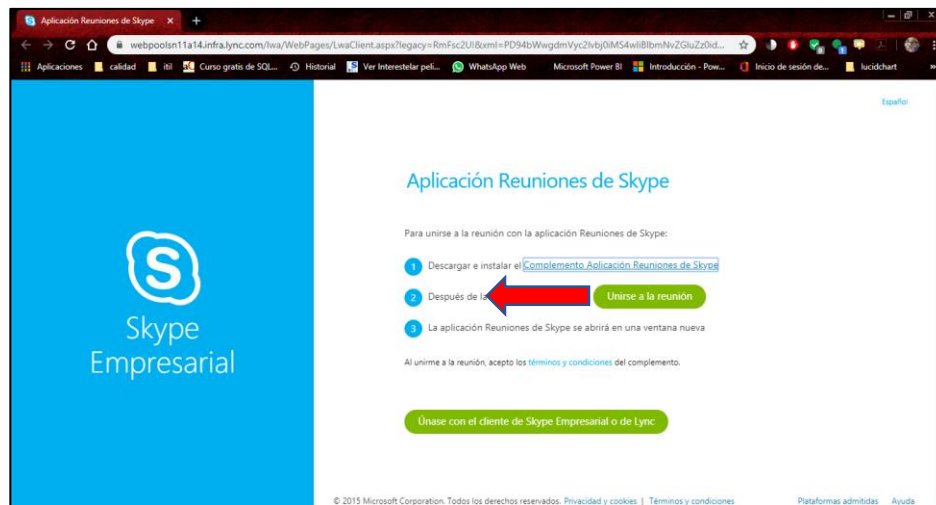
Aplicación Reuniones de Skype ×

webpoolsn11a14.infra.lync.com/lwa/WebPages/LwaClient.aspx?legacy=RmFsc2U&xml=PD94bWwgdmVyc2lvbj0iMS4wIiBlbmNvZGluZz0id...

Aplicaciones | calidad | itil | Curso gratis de SQL... | Historial | Ver Interestelar peli... | WhatsApp Web | Microsoft Power BI | Introducción - Pow... | Inicio de sesión de... | lucidchart

Skype Empresarial

Español

Aplicación Reuniones de Skype

Para unirse a la reunión con la aplicación Reuniones de Skype:

1 Descargar e instalar el Complemento Aplicación Reuniones de Skype

2 Después de la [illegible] Unirse a la reunión

3 La aplicación Reuniones de Skype se abrirá en una ventana nueva

Al unirme a la reunión, acepto los términos y condiciones del complemento.

Únase con el cliente de Skype Empresarial o de Lync

© 2015 Microsoft Corporation. Todos los derechos reservados. Privacidad y cookies | Términos y condiciones

Plataformas admitidas Ayuda